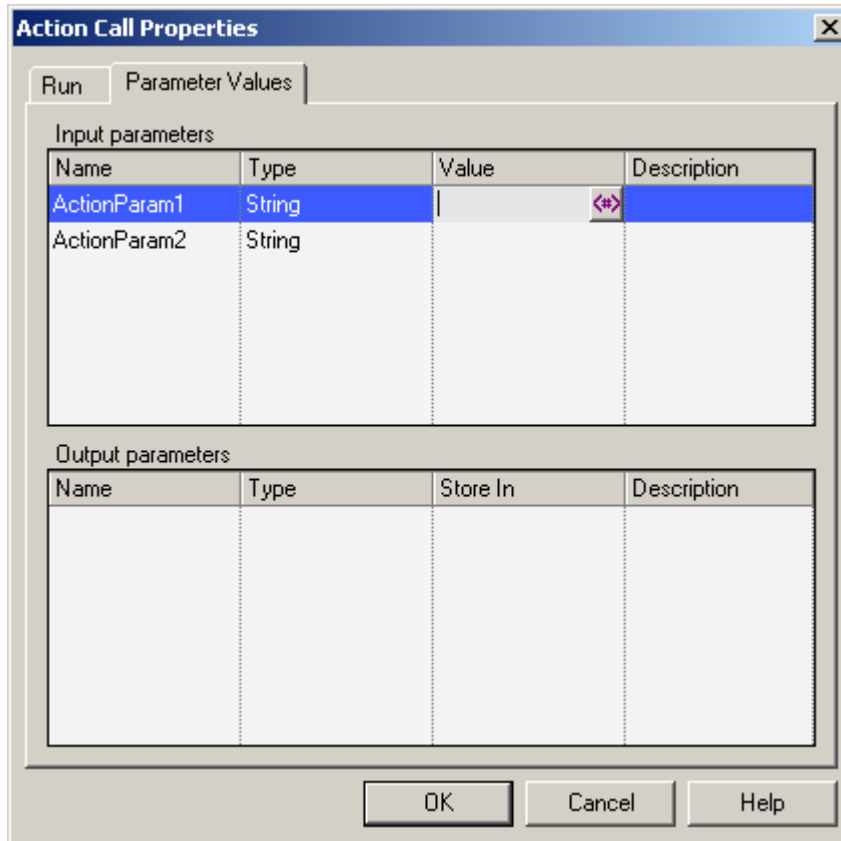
Action Call Properties

Run | Parameter Values

Input parameters

| Name | Type | Value | Description |
|---|---|---|---|
| ActionParam1 | String | <#> | |
| ActionParam2 | String | | |

Output parameters

| Name | Type | Store In | Description |
|---|---|---|---|

OK Cancel Help